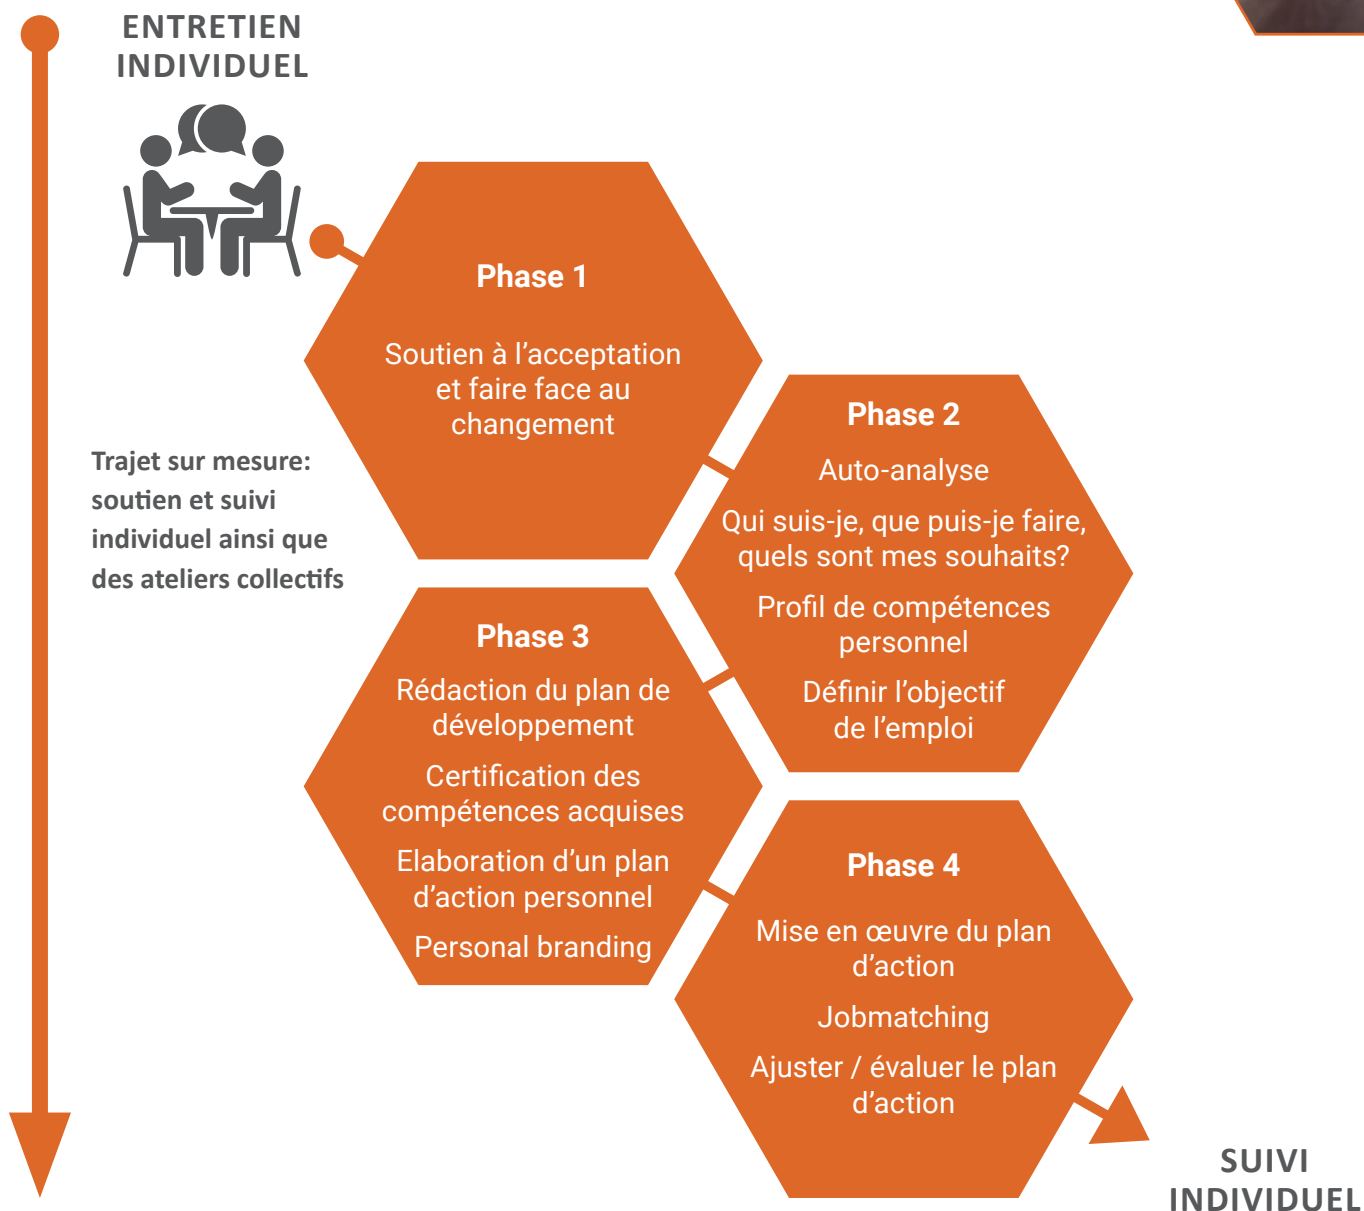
ENTRETIEN INDIVIDUEL

Trajet sur mesure: soutien et suivi individuel ainsi que des ateliers collectifs

Phase 1

Soutien à l’acceptation et faire face au changement

Phase 2

Auto-analyse

Qui suis-je, que puis-je faire, quels sont mes souhaits?

Profil de compétences personnel

Définir l’objectif de l’emploi

Phase 3

Rédaction du plan de développement

Certification des compétences acquises

Elaboration d’un plan d’action personnel

Personal branding

Phase 4

Mise en œuvre du plan d’action

Jobmatching

Ajuster / évaluer le plan d’action

SUIVI INDIVIDUEL